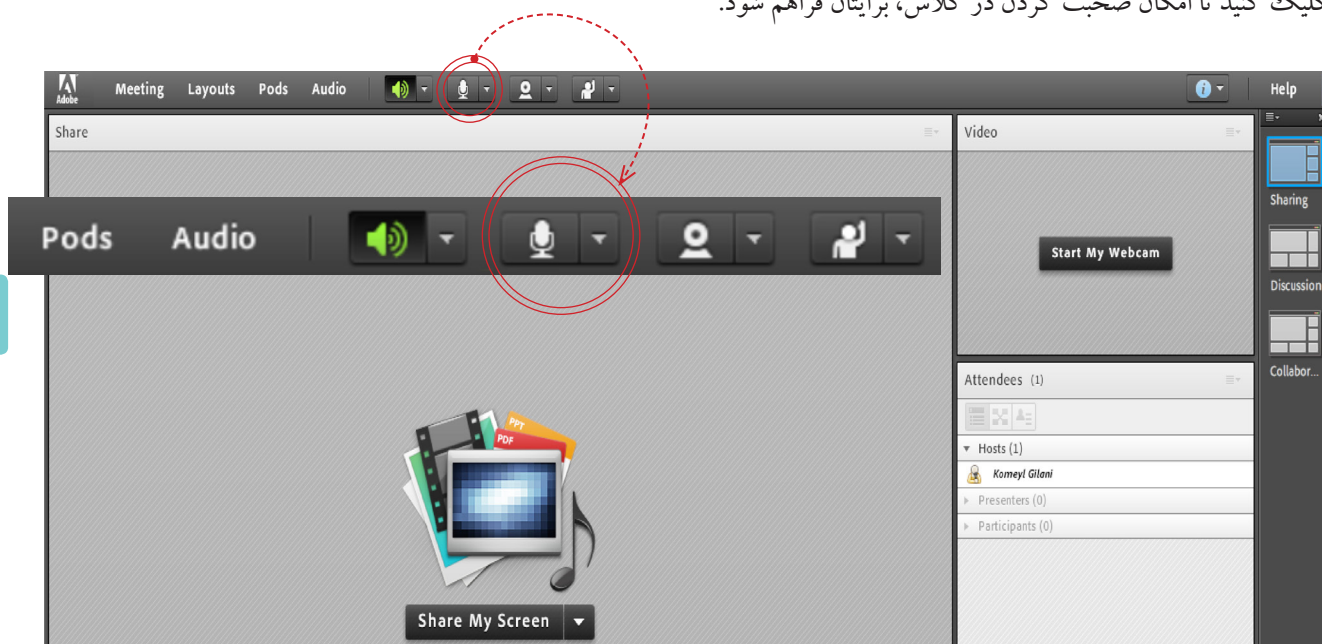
کلیک کنید تا امکان صحبت کردن در کلاس، برایتان فراهم شود.

Adobe Meeting Layouts Pods Audio

Help

Share

Pods Audio

Video

Start My Webcam

Sharing

Discussion

Collabor...

Attendees (1)

Hosts (1)

Komeyl Gilani

Presenters (0)

Participants (0)

PPT

PDF

Share My Screen